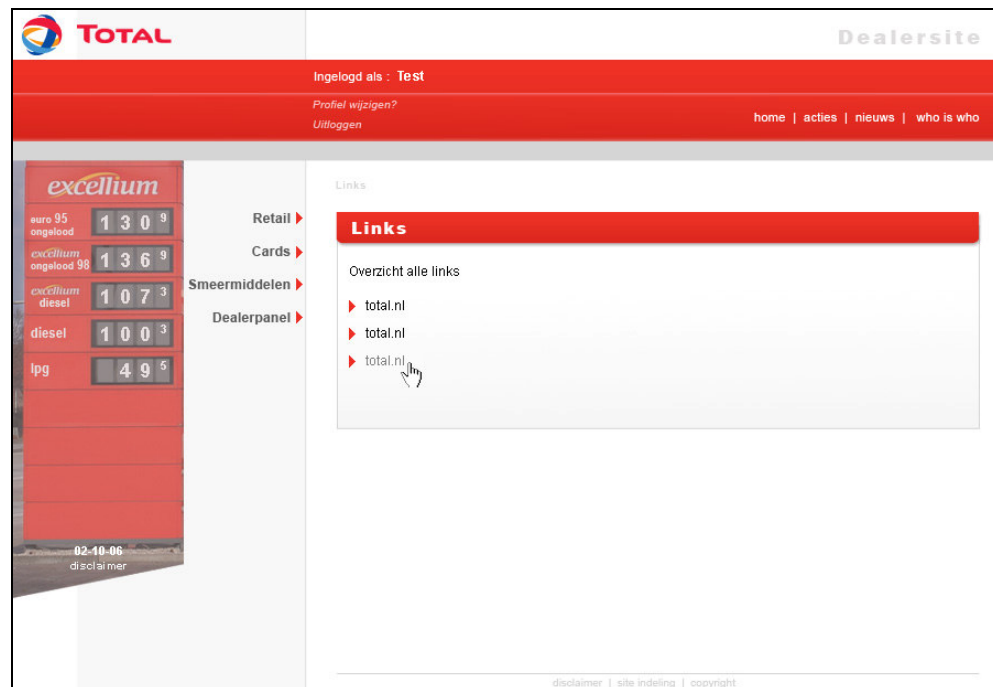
TOTAL

Dealersite

Ingelogd als : Test

Profiel wijzigen?
Uitloggen

home | acties | nieuws | who is who

excellium

euro 95 ongelood 1 3 0 9
excellium ongelood 98 1 3 6 9
excellium diesel 1 0 7 3
diesel 1 0 0 3
lpg 4 9 5

02-10-06
disclaimer

Retail
Cards
Smeermiddelen
Dealerpanel

Links

Links

Overzicht alle links

total.nl
total.nl
total.nl

disclaimer | site indeling | copyright